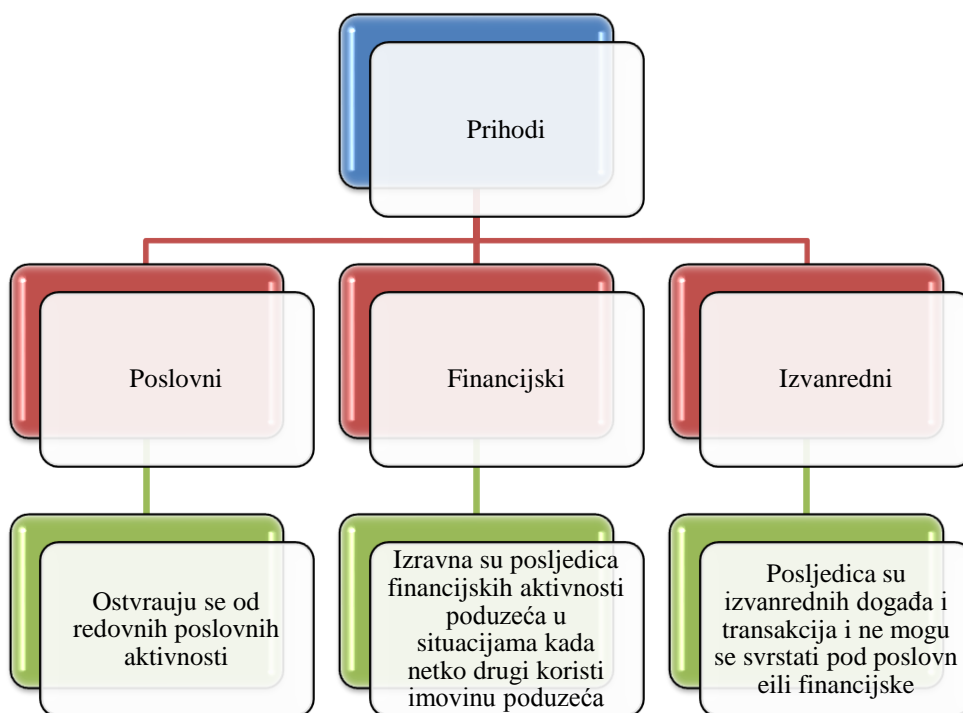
Prihodi

Poslovni

Financijski

Izvanredni

Ostvrauju se od redovnih poslovnih aktivnosti

Izravna su posljedica financijskih aktivnosti poduzeća u situacijama kada netko drugi koristi imovinu poduzeća

Posljedica su izvanrednih događa i transakcija i ne mogu se svrstati pod poslovn eili financijske